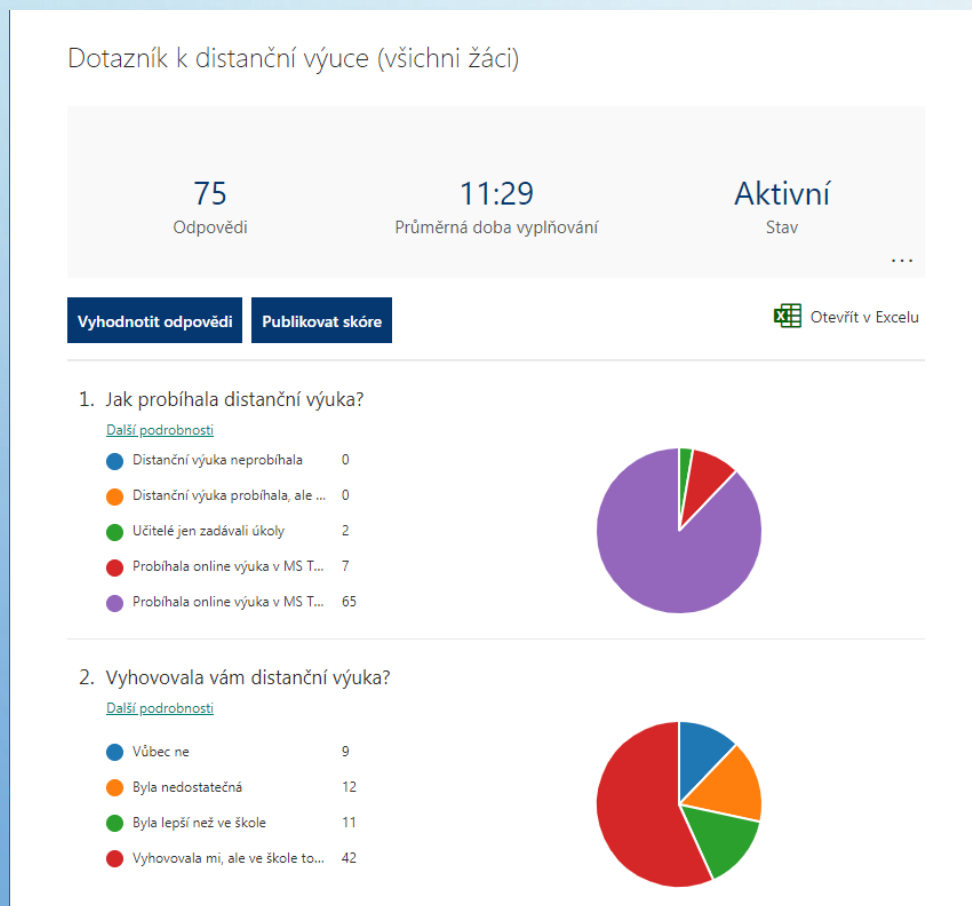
Dotazník k distanční výuce (všichni žáci)

75
Odpovědi

11:29
Průměrná doba vyplňování

Aktivní
Stav

...

Vyhodnotit odpovědi

Publikovat skóre

Otevřít v Excelu

1. Jak probíhala distanční výuka?

Další podrobnosti

| | |
|---|---|
| Distanční výuka neprobíhala | 0 |
| Distanční výuka probíhala, ale ... | 0 |
| Učitelé jen zadávali úkoly | 2 |
| Probíhala online výuka v MS T... | 7 |
| Probíhala online výuka v MS T... | 65 |

2. Vyhovovala vám distanční výuka?

Další podrobnosti

| | |
|---|---|
| Vůbec ne | 9 |
| Byla nedostatečná | 12 |
| Byla lepší než ve škole | 11 |
| Vyhovovala mi, ale ve škole to... | 42 |